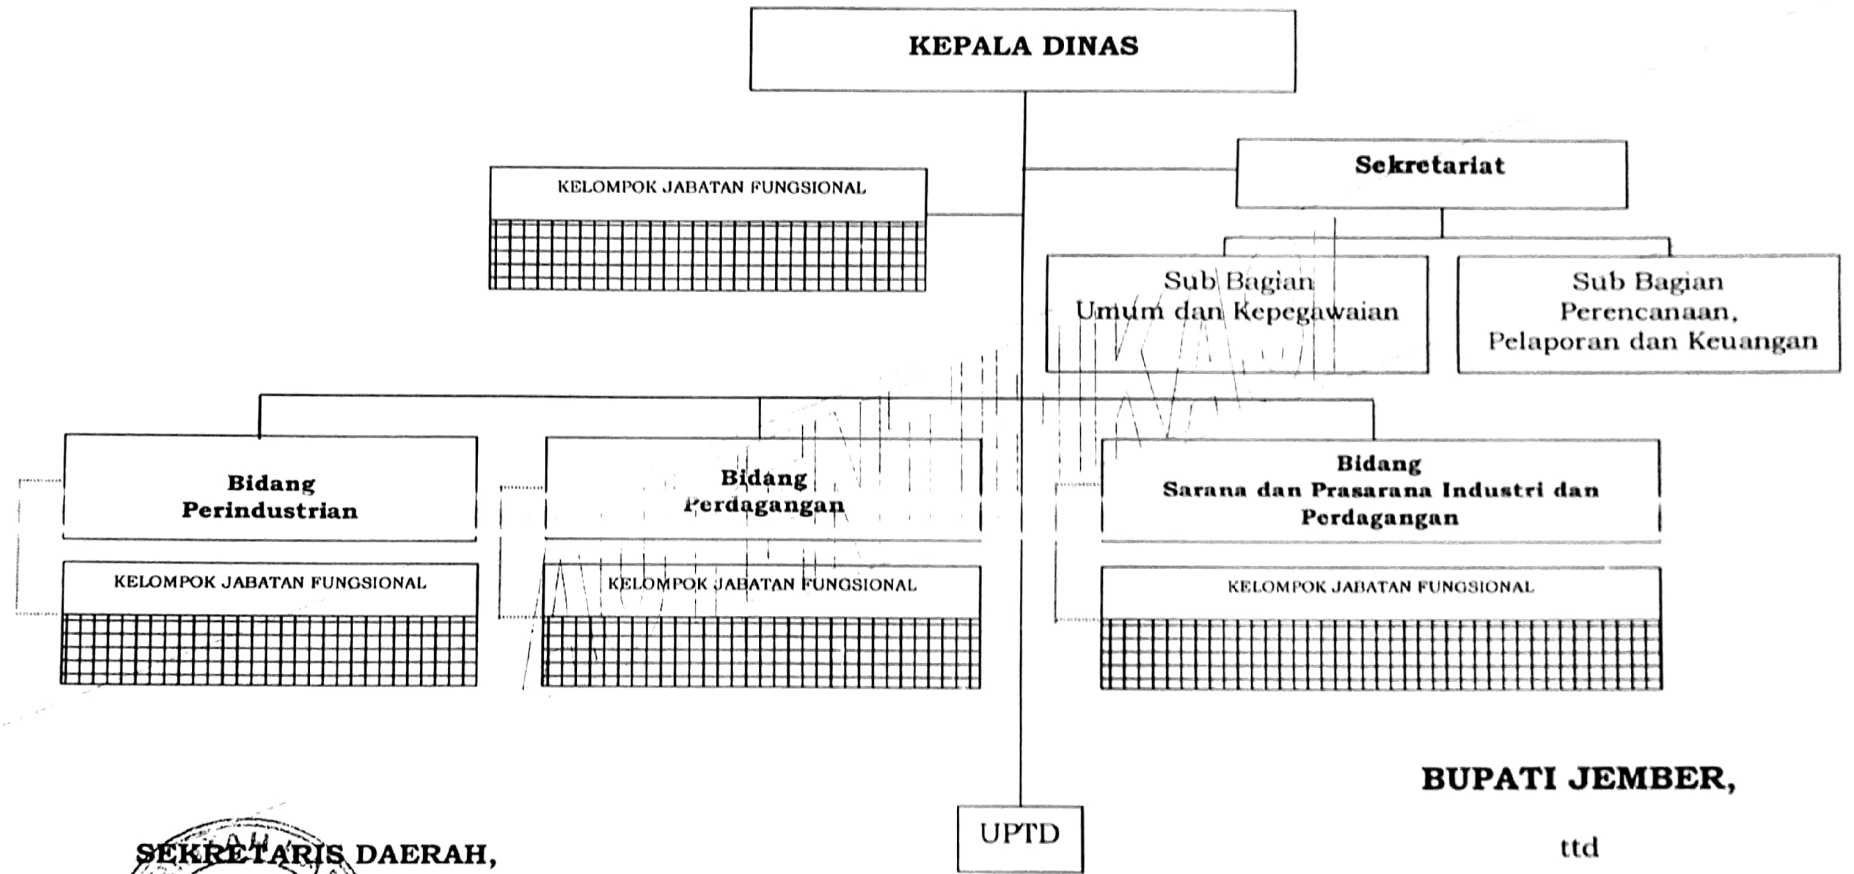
KEPALA DINAS

KELOMPOK JABATAN FUNGSIONAL

Sekretariat

Sub Bagian Umum dan Kepegawaian

Sub Bagian Perencanaan, Pelaporan dan Keuangan

Bidang Perindustrian

KELOMPOK JABATAN FUNGSIONAL

Bidang Perdagangan

KELOMPOK JABATAN FUNGSIONAL

Bidang Sarana dan Prasarana Industri dan Perdagangan

KELOMPOK JABATAN FUNGSIONAL

UPTD

BUPATI JEMBER,

ttd

SEKRETARIS DAERAH,